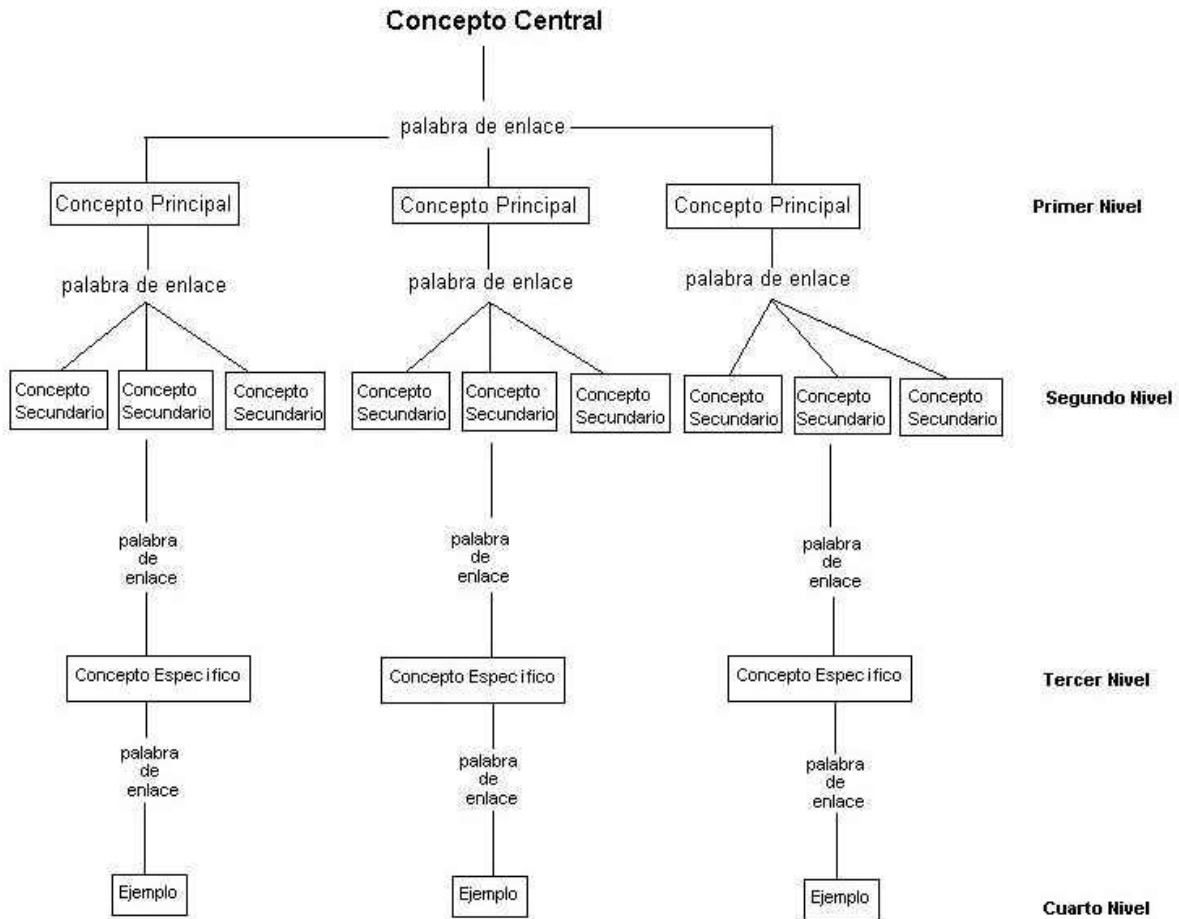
Concepto Central

palabra de enlace

Concepto Principal

Concepto Principal

Concepto Principal

Primer Nivel

palabra de enlace

palabra de enlace

palabra de enlace

Concepto Secundario

Concepto Secundario

Concepto Secundario

Concepto Secundario

Concepto Secundario

Concepto Secundario

Concepto Secundario

Concepto Secundario

Concepto Secundario

Segundo Nivel

palabra de enlace

palabra de enlace

palabra de enlace

Concepto Especifico

Concepto Especifico

Concepto Especifico

Tercer Nivel

palabra de enlace

palabra de enlace

palabra de enlace

Ejemplo

Ejemplo

Ejemplo

Cuarto Nivel